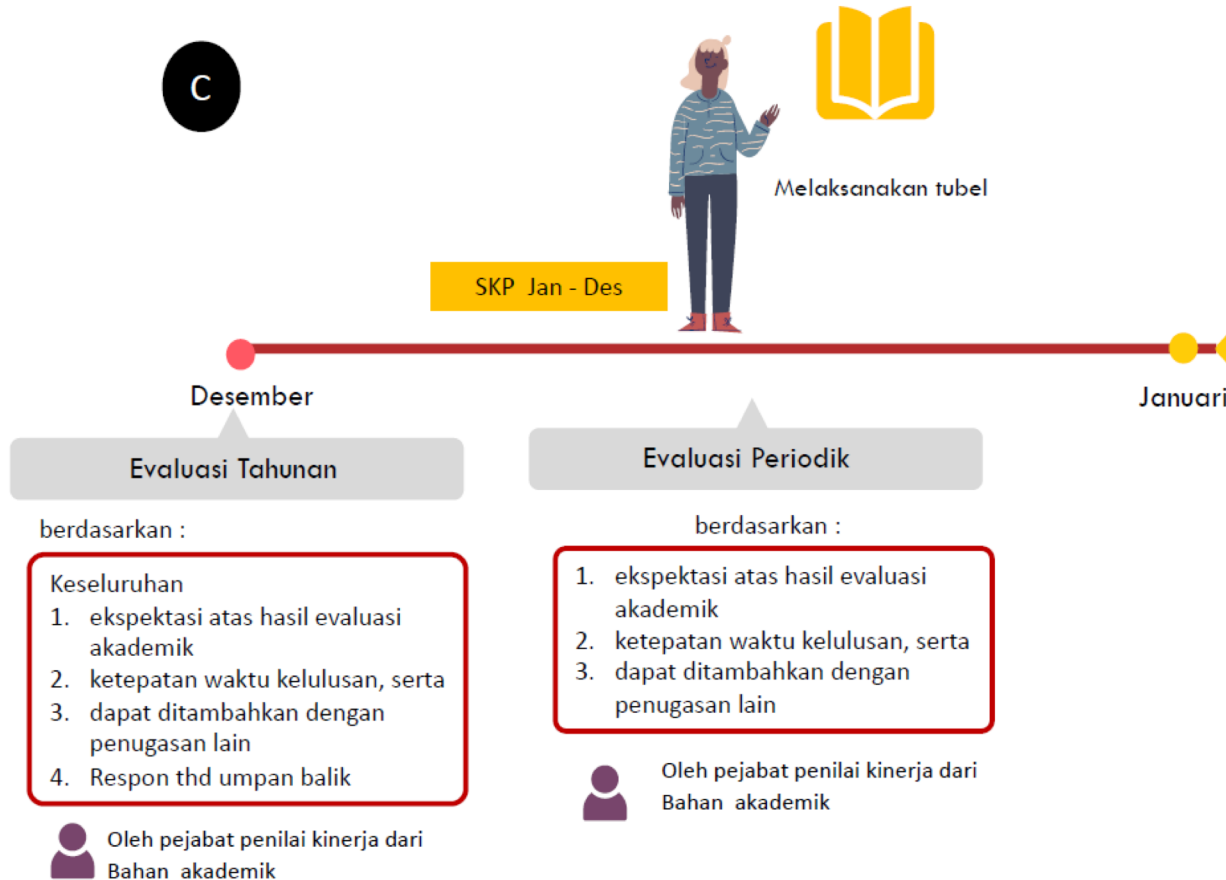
C

Melaksanakan tubel

SKP Jan - Des

Desember

Januari

Evaluasi Tahunan

berdasarkan :

Keseluruhan
1. ekspektasi atas hasil evaluasi akademik
2. ketepatan waktu kelulusan, serta
3. dapat ditambahkan dengan penugasan lain
4. Respon thd umpan balik

Oleh pejabat penilai kinerja dari Bahan akademik

Evaluasi Periodik

berdasarkan :

1. ekspektasi atas hasil evaluasi akademik
2. ketepatan waktu kelulusan, serta
3. dapat ditambahkan dengan penugasan lain

Oleh pejabat penilai kinerja dari Bahan akademik